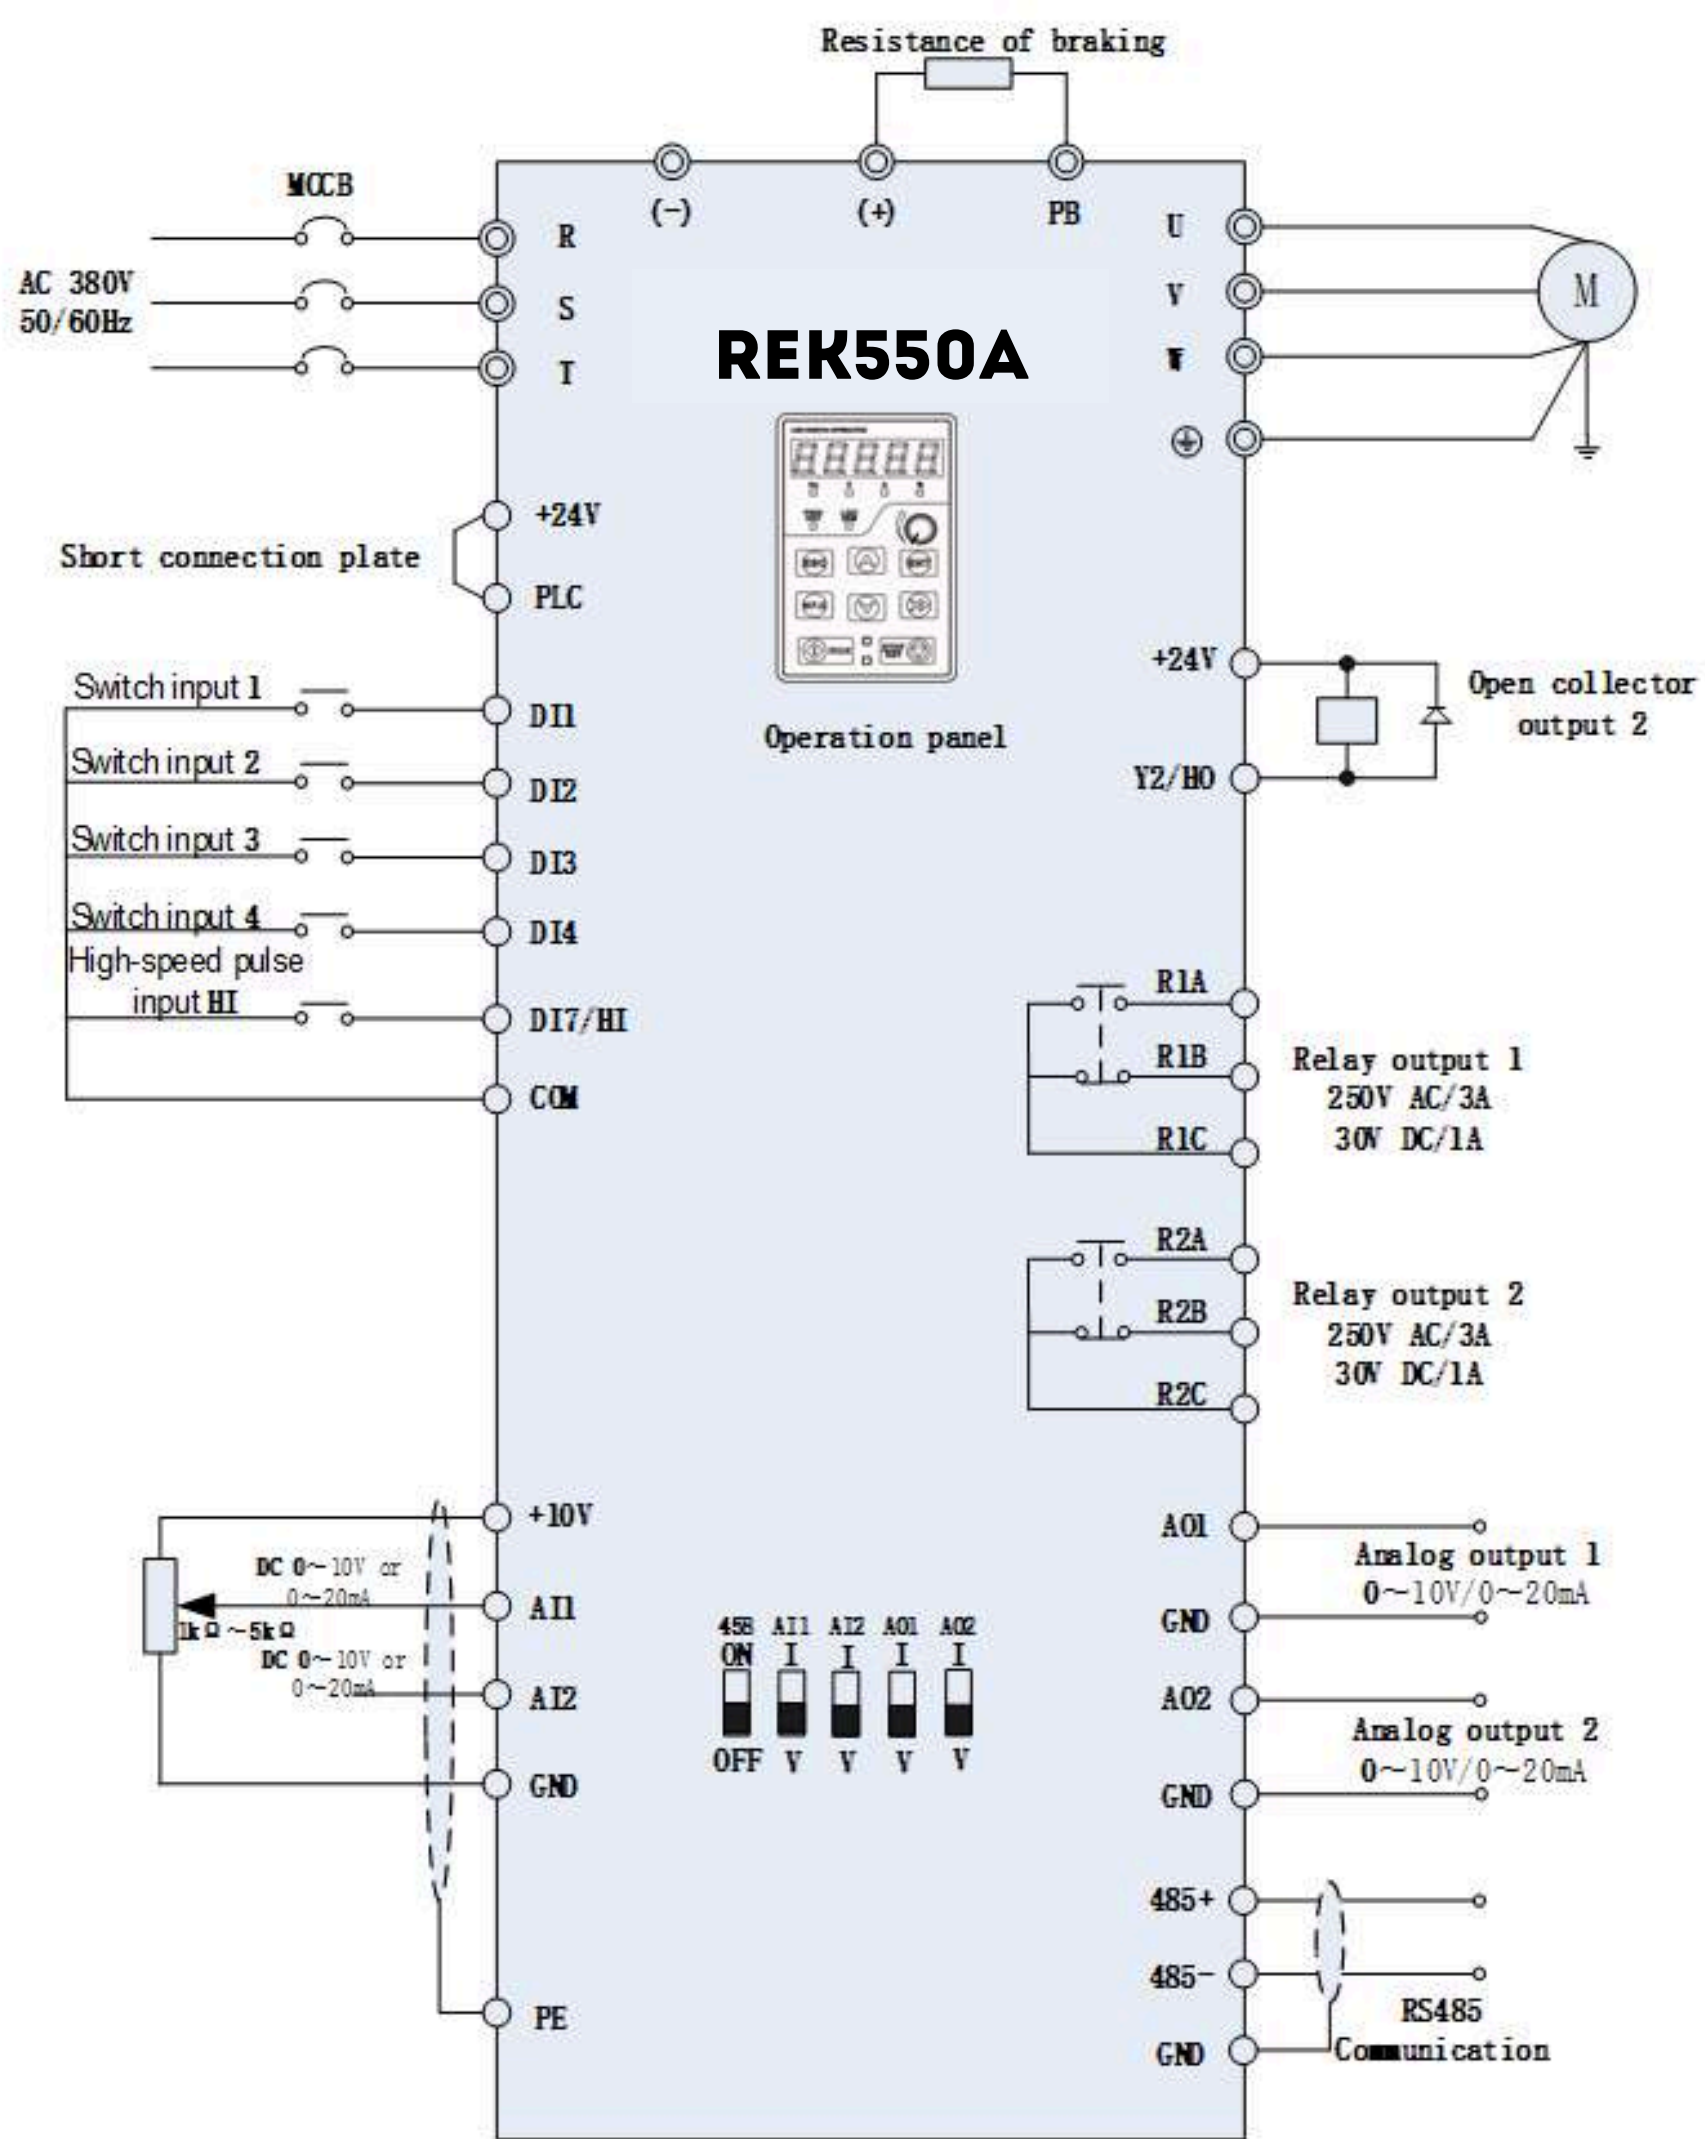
Resistance of braking

MCCB

(-) (+) PB

AC 380V 50/60Hz

R S T

U V W

M

REK550A

+24V

Short connection plate

PLC

Switch input 1 DI1

Switch input 2 DI2

Switch input 3 DI3

Switch input 4 DI4

High-speed pulse input HI DI7/HI

COM

Operation panel

+24V

Open collector output 2

Y2/HO

R1A

R1B

Relay output 1 250V AC/3A 30V DC/1A

R1C

R2A

R2B

Relay output 2 250V AC/3A 30V DC/1A

R2C

+10V

DC 0~10V or 0~20mA

AI1

1kΩ~5kΩ

DC 0~10V or 0~20mA

AI2

GND

PE

458 ON OFF

AI1 I V

AI2 I V

AO1 I V

AO2 I V

AO1

Analog output 1 0~10V/0~20mA

GND

AO2

Analog output 2 0~10V/0~20mA

GND

485+

485-

RS485 Communication

GND